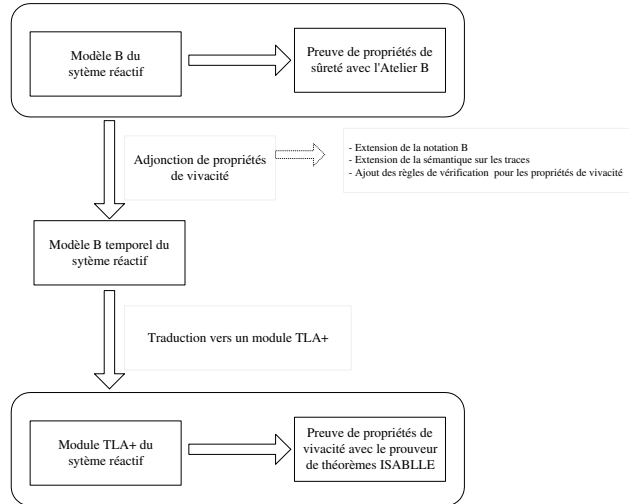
Modèle B du sytème réactif

Preuve de propriétés de sûreté avec l'Atelier B

Adjonction de propriétés de vivacité

- Extension de la notation B
- Extension de la sémantique sur les traces
- Ajout des règles de vérification pour les propriétés de vivacité

Modèle B temporel du sytème réactif

Traduction vers un module TLA+

Module TLA+ du sytème réactif

Preuve de propriétés de vivacité avec le prouveur de théorèmes ISABLLE